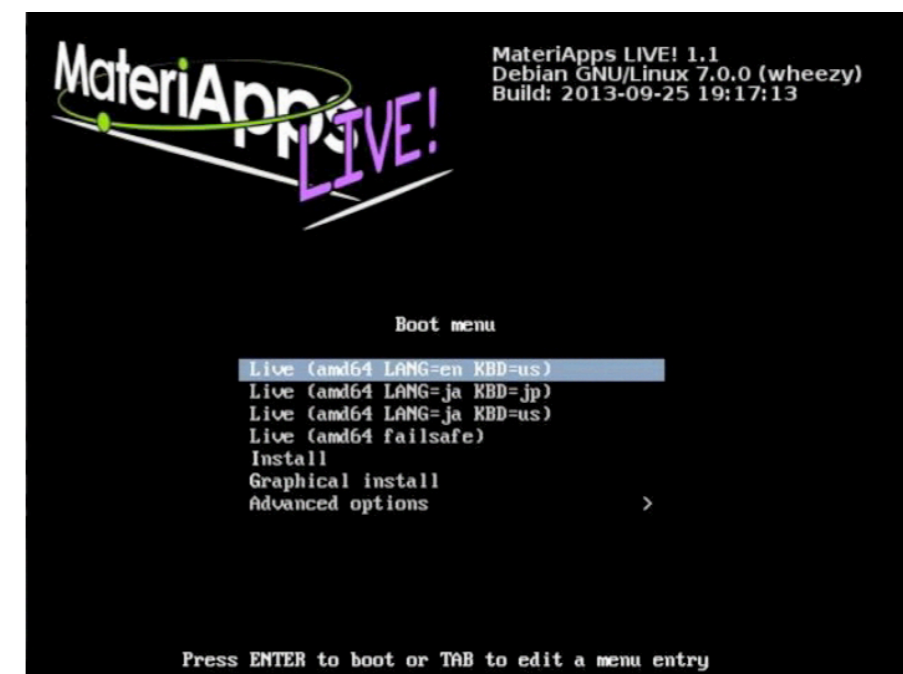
MateriApps LIVE!

MateriApps LIVE! 1.1
Debian GNU/Linux 7.0.0 (wheezy)
Build: 2013-09-25 19:17:13

Boot menu

Live (amd64 LANG=en KBD=us)
Live (amd64 LANG=ja KBD=jp)
Live (amd64 LANG=ja KBD=us)
Live (amd64 failsafe)
Install
Graphical install
Advanced options >

Press ENTER to boot or TAB to edit a menu entry